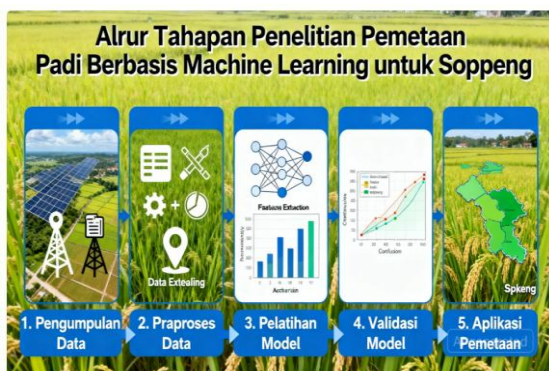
Alrur Tahapan Penelitian Pemetaan
Padi Berbasis Machine Learning untuk Soppeng

Data Extealing

Fastues Extuction

Acrhorsin

Conffusion

Spkeng

1. Pengumpulan Data

2. Praproses Data

3. Pelatihan Model

4. Validasi Model

5. Aplikasi Pemetaan